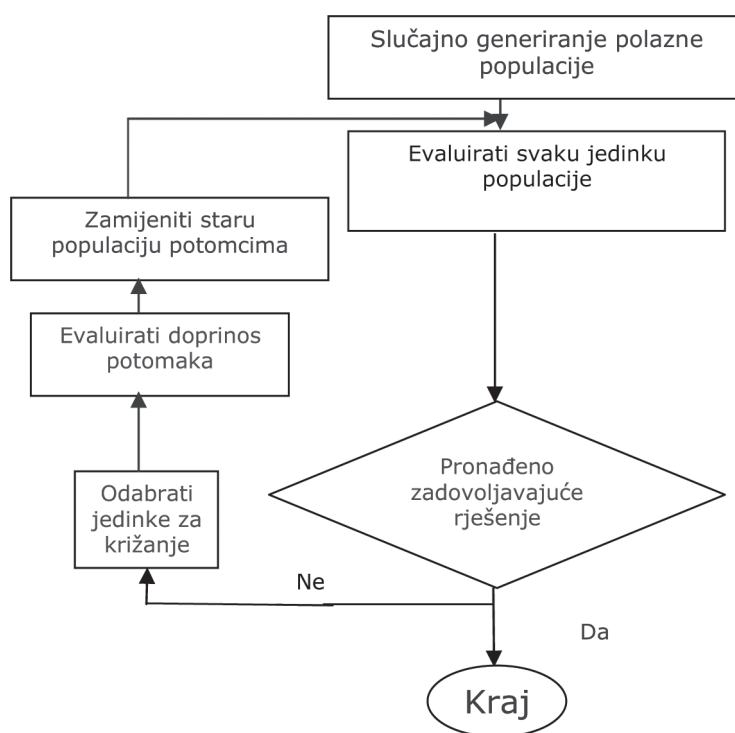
Slučajno generiranje polazne populacije

Evaluirati svaku jedinku populacije

Zamijeniti staru populaciju potomcima

Evaluirati doprinos potomaka

Pronađeno zadovoljavajuće rješenje

Odabrati jedinke za križanje

Ne

Da

Kraj